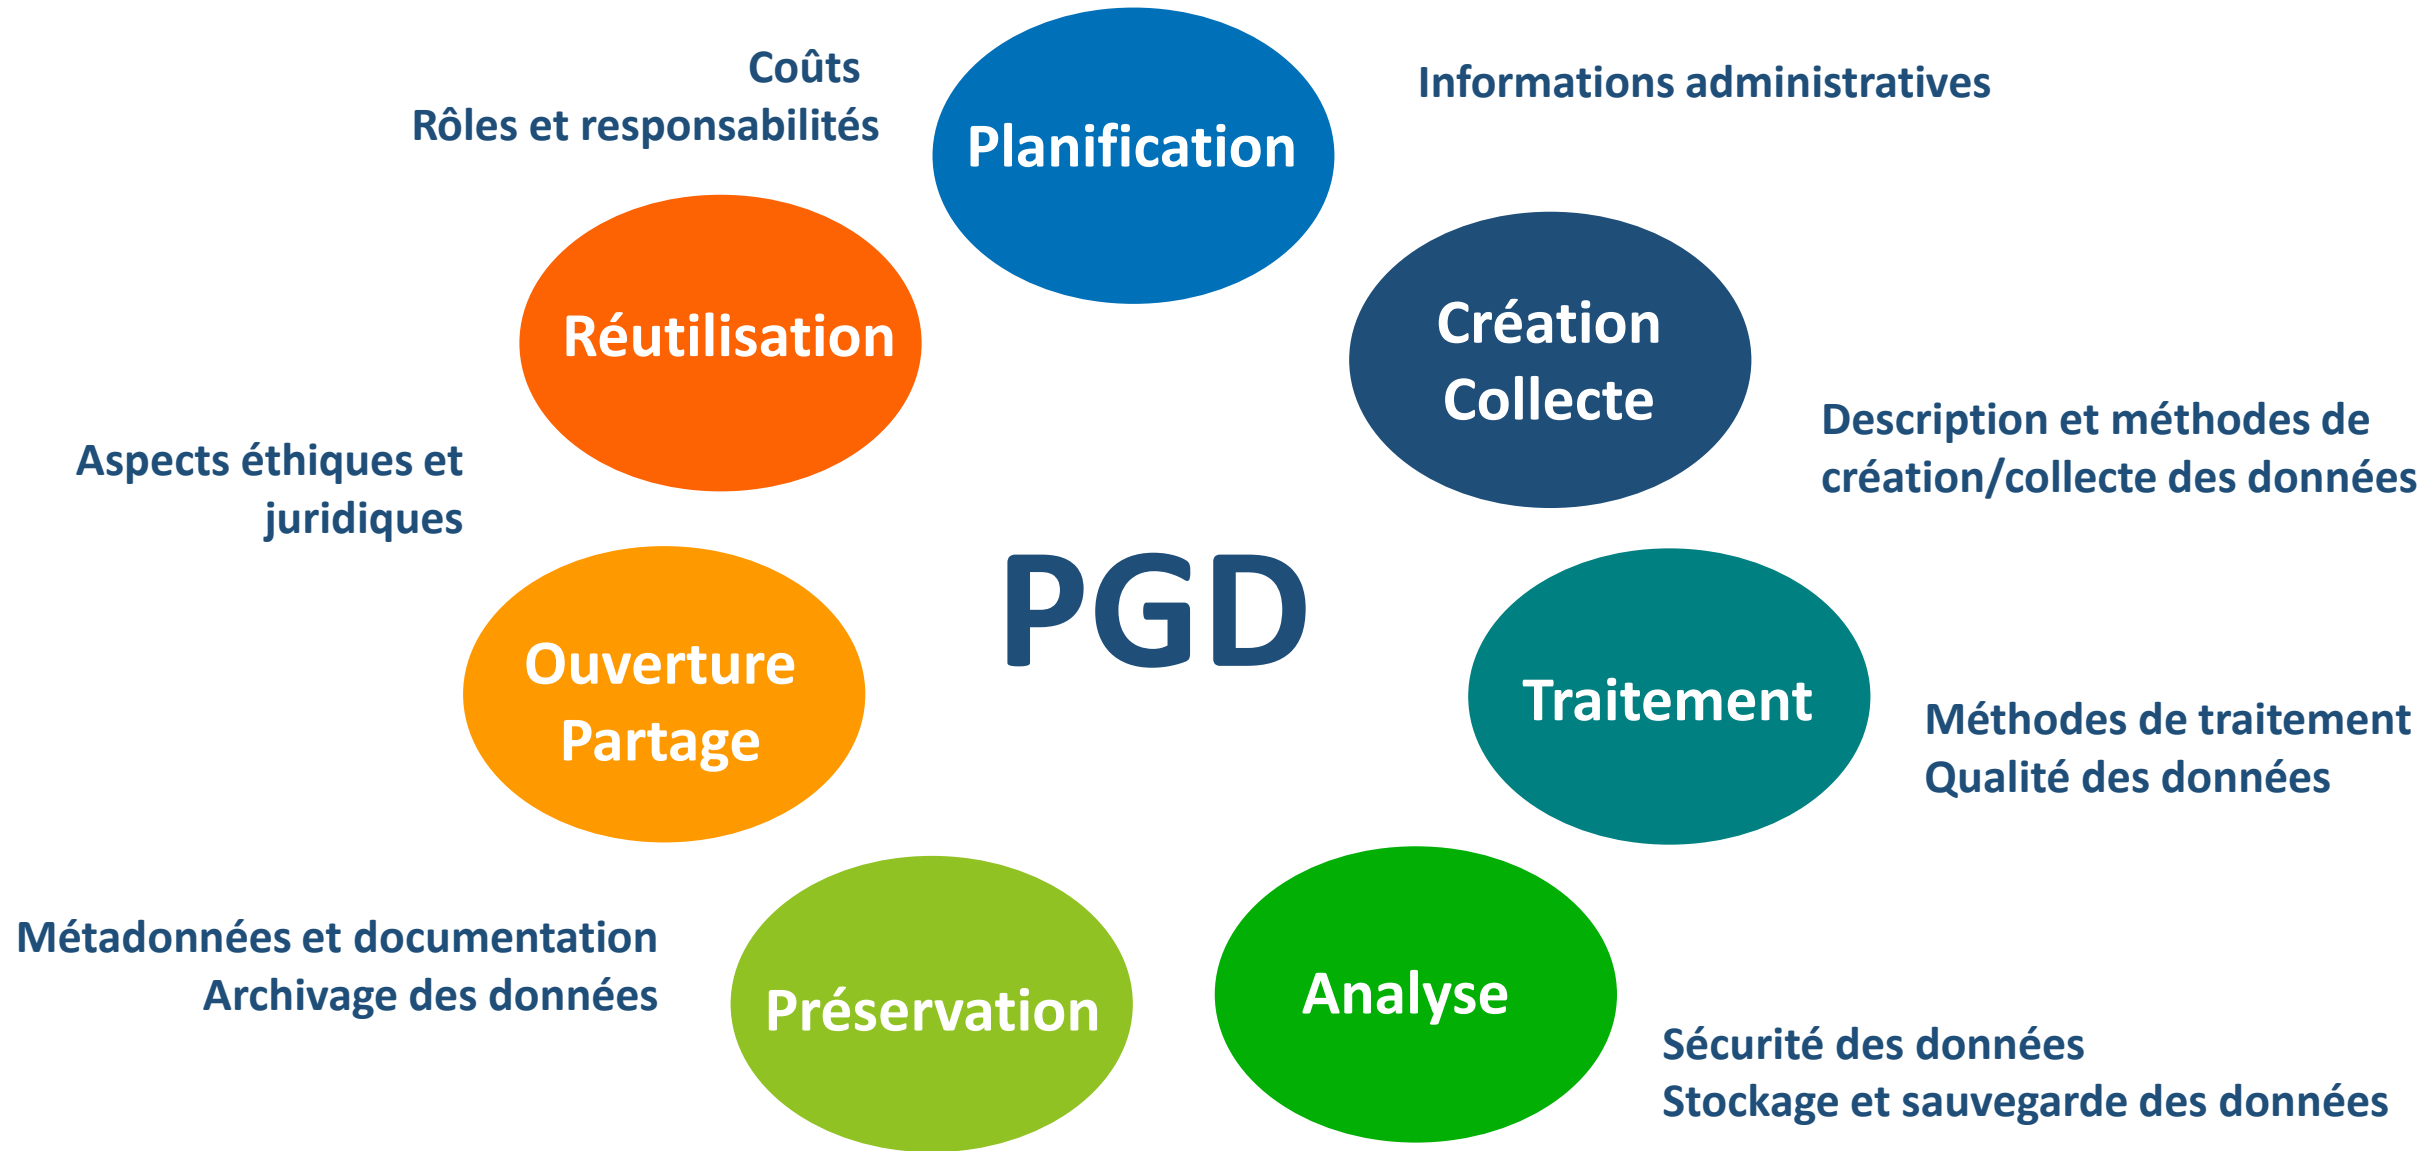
Coûts
Rôles et responsabilités

Planification

Informations administratives

Réutilisation

Création
Collecte

Description et méthodes de création/collecte des données

Aspects éthiques et juridiques

PGD

Ouverture
Partage

Traitement

Méthodes de traitement
Qualité des données

Métadonnées et documentation
Archivage des données

Préservation

Analyse

Sécurité des données
Stockage et sauvegarde des données